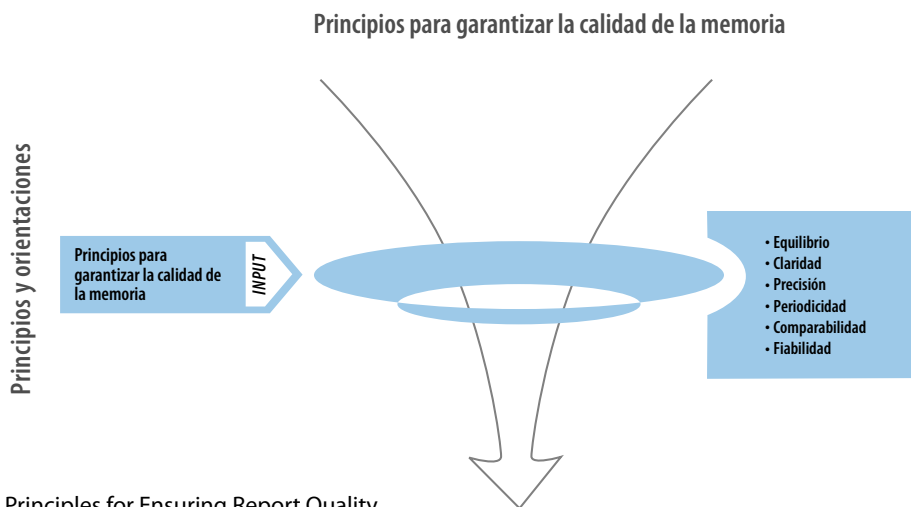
Principios para garantizar la calidad de la memoria

Principios y orientaciones

Principios para garantizar la calidad de la memoria

INPUT

• Equilibrio
• Claridad
• Precisión
• Periodicidad
• Comparabilidad
• Fiabilidad

Principles for Ensuring Report Quality